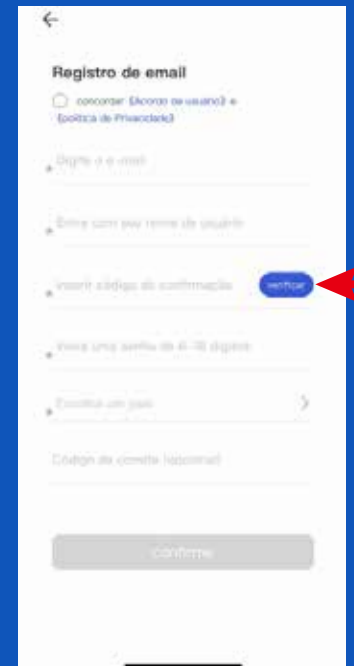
Registro de email

concordar 《Acordo de usuário》 e 《política de Privacidade》

Digite o e-mail

Entre com seu nome de usuário

Inserir código de confirmação

verificar

Insira uma senha de 6-16 dígitos

Escolha um país

Código de convite (opcional)

Confirme